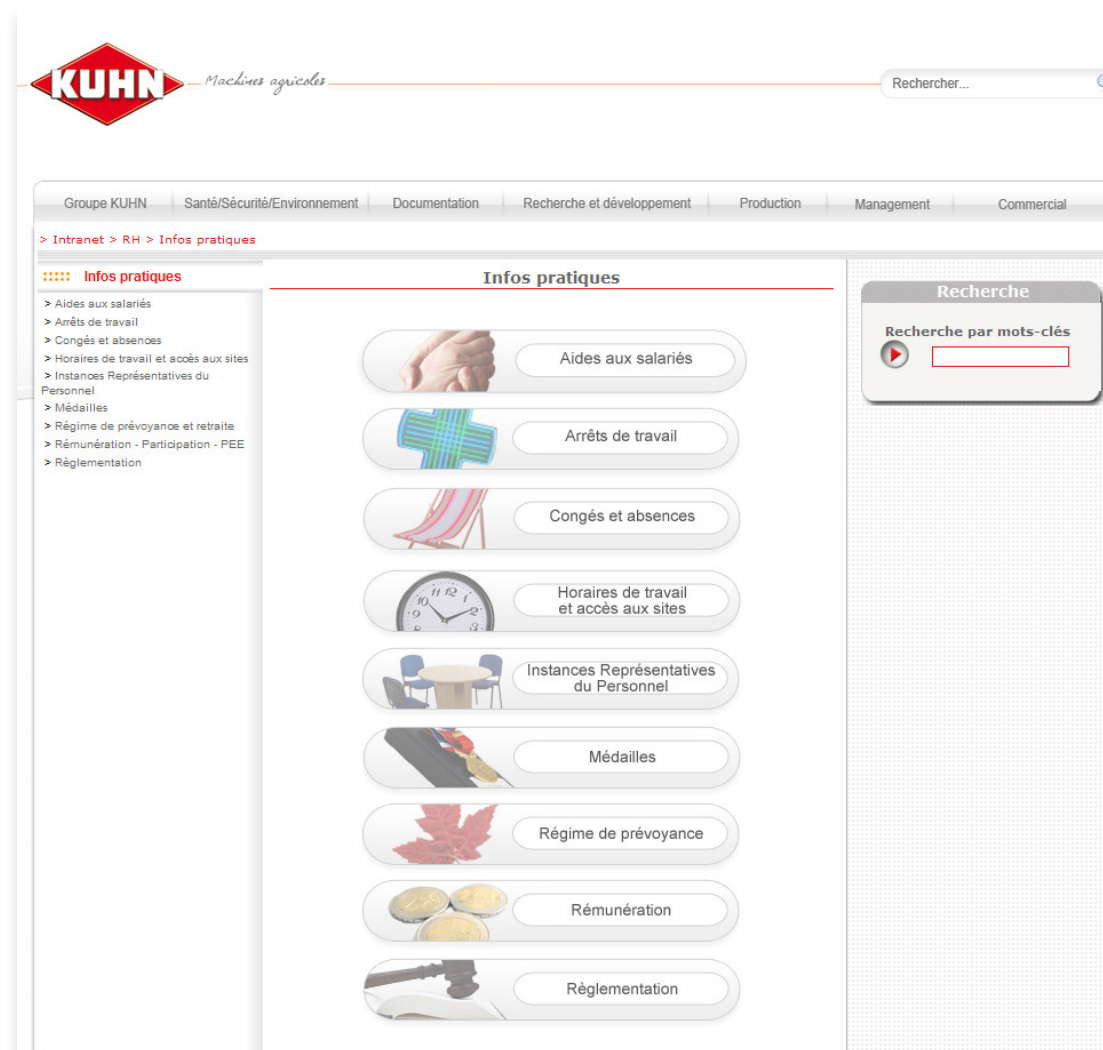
KUHN Machines agricoles

Rechercher...

Groupe KUHN | Santé/Sécurité/Environnement | Documentation | Recherche et développement | Production | Management | Commercial

> Intranet > RH > Infos pratiques

Infos pratiques

> Aides aux salariés
> Arrêts de travail
> Congés et absences
> Horaires de travail et accès aux sites
> Instances Représentatives du Personnel
> Médailles
> Régime de prévoyance et retraite
> Rémunération - Participation - PEE
> Règlementation

Infos pratiques

Aides aux salariés

Arrêts de travail

Congés et absences

Horaires de travail et accès aux sites

Instances Représentatives du Personnel

Médailles

Régime de prévoyance

Rémunération

Règlementation

Recherche

Recherche par mots-clés